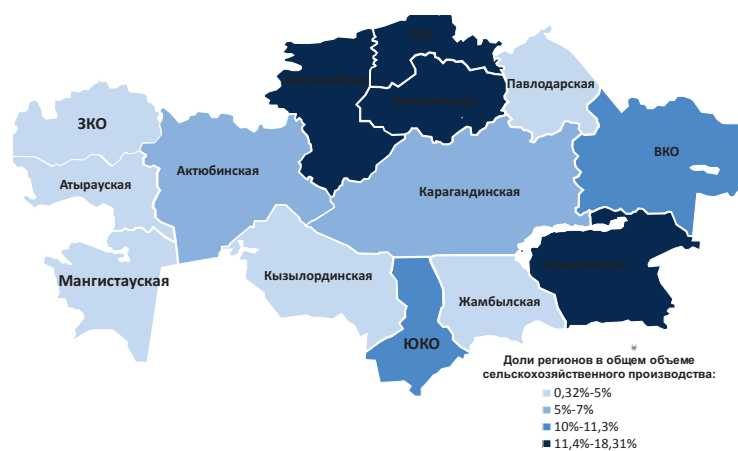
СКО
Костанайская
Акмолинская
Павлодарская
ЗКО
Актюбинская
ВКО
Атырауская
Карагандинская
Алматинская
Мангистауская
Кызылординская
Жамбылская
ЮКО

Доли регионов в общем объеме сельскохозяйственного производства:
0,32%-5%
5%-7%
10%-11,3%
11,4%-18,31%